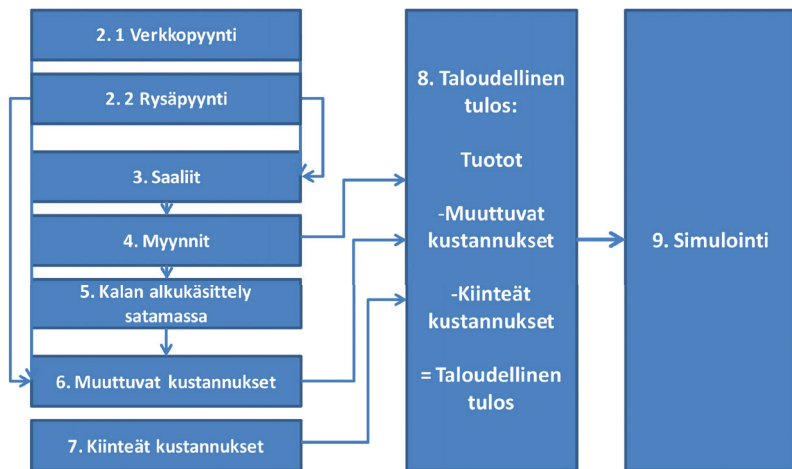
2. 1 Verkkopyynti

2. 2 Rysäpyynti

3. Saaliit

4. Myynnit

5. Kalan alkukäsittely satamassa

6. Muuttuvat kustannukset

7. Kiinteät kustannukset

8. Taloudellinen tulos:

Tuotot

-Muuttuvat kustannukset

-Kiinteät kustannukset

= Taloudellinen tulos

9. Simulointi